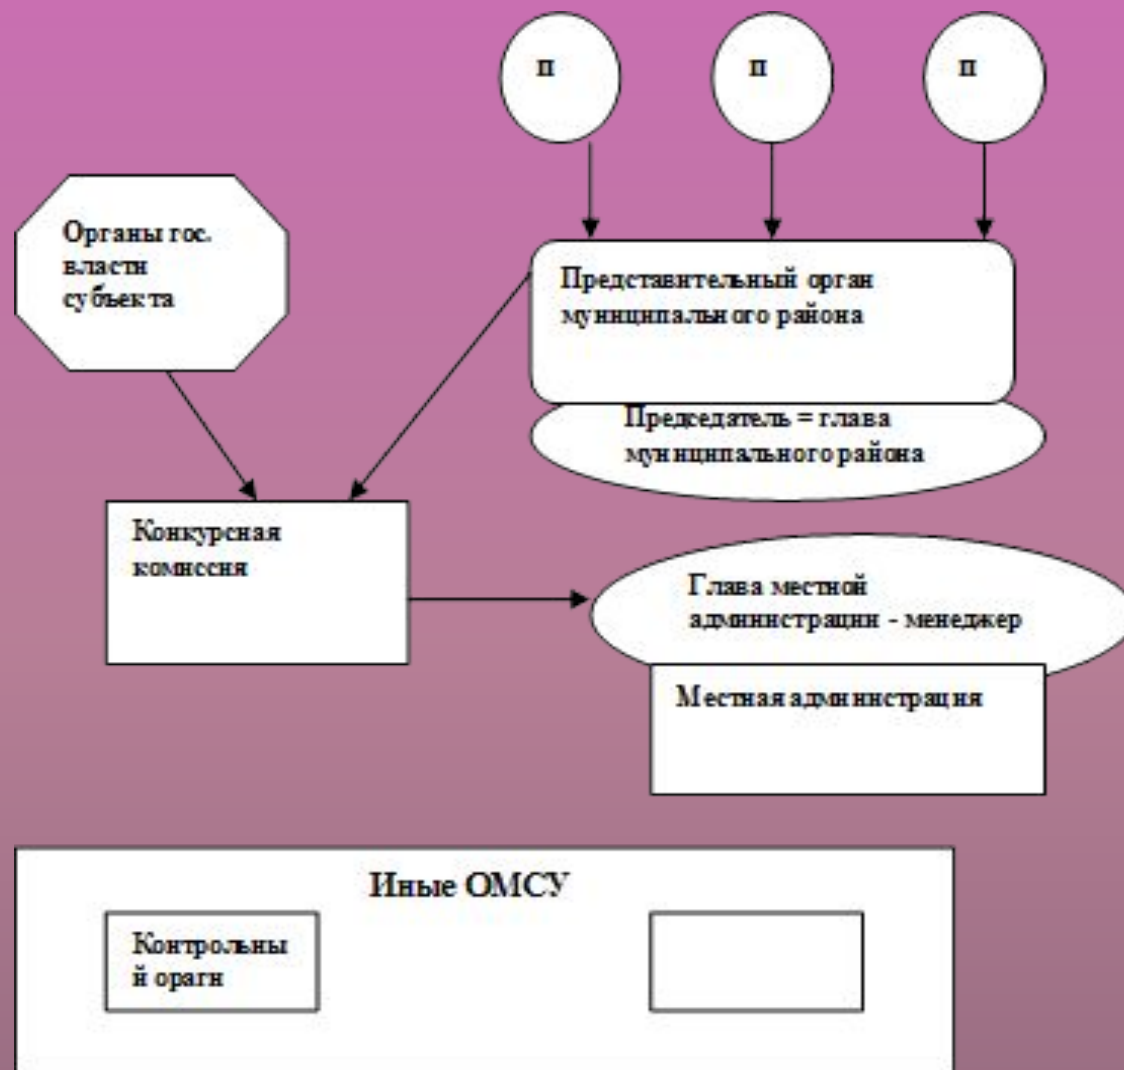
п

п

п

Органы гос. власти субъекта

Представительный орган муниципального района

Председатель = глава муниципального района

Конкурсная комиссия

Глава местной администрации - менеджер

Местная администрация

Иные ОМСУ

Контрольный ораган